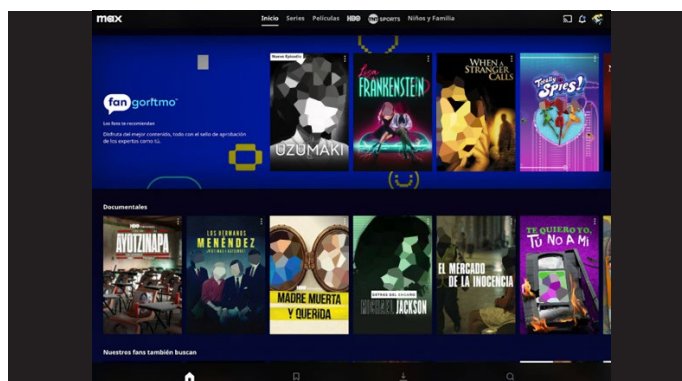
max

Inicio Series Películas HBO TNT SPORTS Niños y Familia

fan gorltmo

Los fans te recomiendan

Disfruta del mejor contenido, todo con el sello de aprobación de los expertos como tú.

Nuevo Episodio

UZUMAKI

Lisa Frankenstein

WHEN A STRANGER CALLS

Totally Spies!

Documentales

HBO ORIGINAL AYOTZINAPA

LOS HERMANOS MENENDEZ

HBO MADRE MUERTA Y QUERIDA

DETRÁS DEL CUCHO MICHAEL JACKSON

EL MERCADO DE LA INOCENCIA

TE QUIERO YO, TÚ NO A MÍ

Nuestros fans también buscan